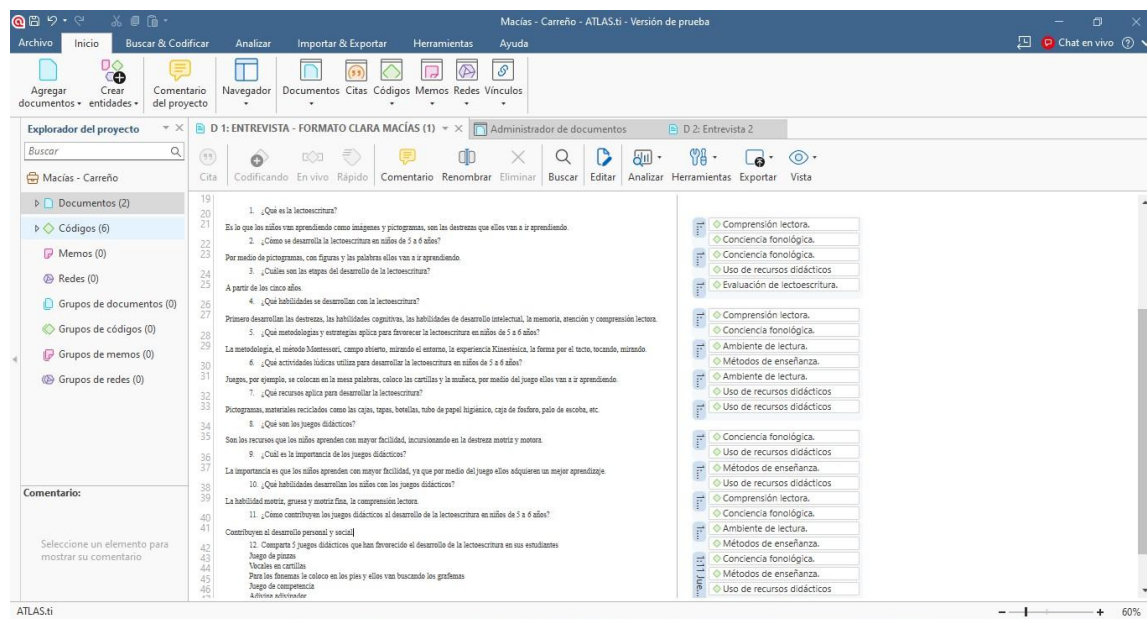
Macías - Carreño - ATLAS.ti - Versión de prueba

Archivo Inicio Buscar & Codificar Analizar Importar & Exportar Herramientas Ayuda

Chat en vivo

Agregar documentos Crear entidades Comentario del proyecto Navegador Documentos Citas Códigos Memos Redes Vínculos

Explorador del proyecto

Buscar

Macías - Carreño

Documentos (2)
Códigos (6)
Memos (0)
Redes (0)
Grupos de documentos (0)
Grupos de códigos (0)
Grupos de memos (0)
Grupos de redes (0)

Comentario:

Seleccione un elemento para mostrar su comentario

D 1: ENTREVISTA - FORMATO CLARA MACÍAS (1)

Administrador de documentos

D 2: Entrevista 2

Cita Codificando En vivo Rápido Comentario Renombrar Eliminar Buscar Editar Analizar Herramientas Exportar Vista

19
20 1. ¿Qué es la lectoescritura?
21 Es lo que los niños van aprendiendo como imágenes y pictogramas, son las destrezas que ellos van a ir aprendiendo.
22 2. ¿Cómo se desarrolla la lectoescritura en niños de 5 a 6 años?
23 Por medio de pictogramas, con figuras y las palabras ellos van a ir aprendiendo.
24 3. ¿Cuáles son las etapas del desarrollo de la lectoescritura?
25 A partir de los cinco años.
26 4. ¿Qué habilidades se desarrollan con la lectoescritura?
27 Primero desarrollan las destrezas, las habilidades cognitivas, las habilidades de desarrollo intelectual, la memoria, atención y comprensión lectora.
28 5. ¿Qué metodologías y estrategias aplica para favorecer la lectoescritura en niños de 5 a 6 años?
29 La metodología, el método Montessori, campo abierto, mirando el entorno, la experiencia Kinestésica, la forma por el tacto, tocando, mirando.
30 6. ¿Qué actividades lúdicas utiliza para desarrollar la lectoescritura en niños de 5 a 6 años?
31 Juegos, por ejemplo, se colocan en la mesa palabras, coloco las cartillas y la muñeca, por medio del juego ellos van a ir aprendiendo.
32 7. ¿Qué recursos aplica para desarrollar la lectoescritura?
33 Pictogramas, materiales reciclados como las cajas, tapas, botellas, tubo de papel higiénico, caja de fosforo, palo de escoba, etc.
34 8. ¿Qué son los juegos didácticos?
35 Son los recursos que los niños aprenden con mayor facilidad, incursionando en la destreza motriz y motora.
36 9. ¿Cuál es la importancia de los juegos didácticos?
37 La importancia es que los niños aprenden con mayor facilidad, ya que por medio del juego ellos adquieren un mejor aprendizaje.
38 10. ¿Qué habilidades desarrollan los niños con los juegos didácticos?
39 La habilidad motriz, gruesa y motriz fina, la comprensión lectora.
40 11. ¿Cómo contribuyen los juegos didácticos al desarrollo de la lectoescritura en niños de 5 a 6 años?
41 Contribuyen al desarrollo personal y social
42 12. Comparta 5 juegos didácticos que han favorecido el desarrollo de la lectoescritura en sus estudiantes
43 Juego de pinzas
44 Vocales en cartillas
45 Para los fonemas le coloco en los pies y ellos van buscando los grafemas
46 Juego de competencia
Adivina adivinador

Comprensión lectora.
Conciencia fonológica.
Conciencia fonológica.
Uso de recursos didácticos
Evaluación de lectoescritura.
Comprensión lectora.
Conciencia fonológica.
Ambiente de lectura.
Métodos de enseñanza.
Ambiente de lectura.
Uso de recursos didácticos
Uso de recursos didácticos
Conciencia fonológica.
Uso de recursos didácticos
Métodos de enseñanza.
Uso de recursos didácticos
Comprensión lectora.
Conciencia fonológica.
Ambiente de lectura.
Métodos de enseñanza.
Conciencia fonológica.
Métodos de enseñanza.
Uso de recursos didácticos

11 Jue...

ATLAS.ti

60%